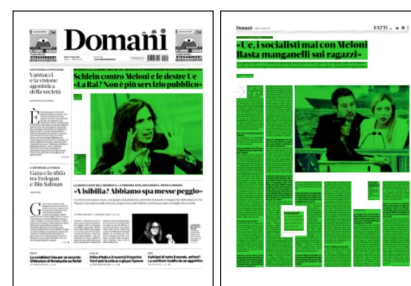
Domani

Vannacci e la visione agonistica della società

Schlein contro Meloni e le destre Ue «La Rai? Non è più servizio pubblico»

Gaza e la sfida tra Erdogan e Bin Salman

«Visibilia? Abbiamo spa messe peggio»

Domani

FATTI

«Ue, i socialisti mai con Meloni Basta manganelli sui ragazzi»